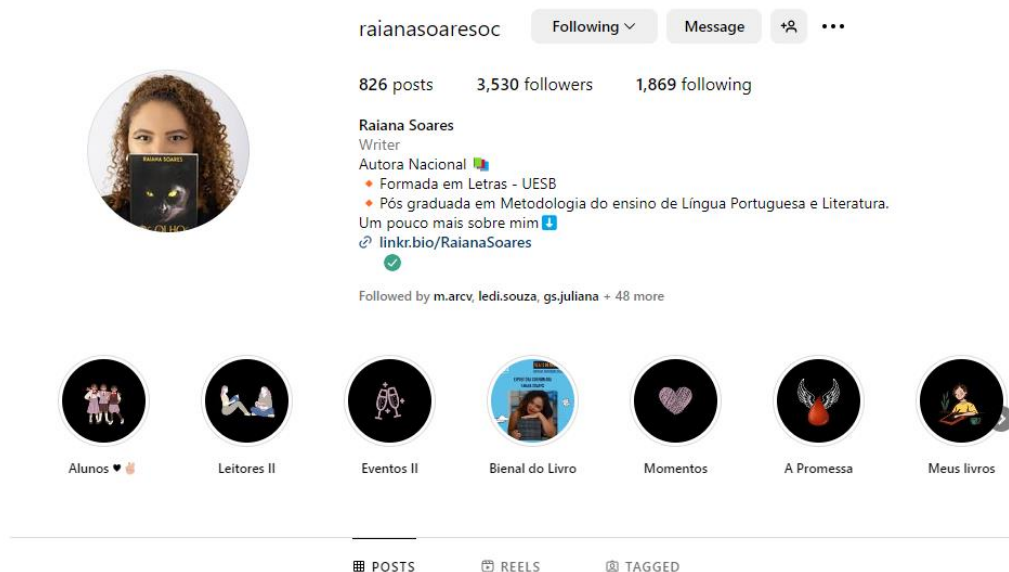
raianasoaresoc Following Message

826 posts 3,530 followers 1,869 following

Raiana Soares
Writer
Autora Nacional 📚
🔸 Formada em Letras - UESB
🔸 Pós graduada em Metodologia do ensino de Língua Portuguesa e Literatura.
Um pouco mais sobre mim ⬇️
linkr.bio/RaianaSoares

Followed by m.arcv, ledi.souza, gs.juliana + 48 more

RAIANA SOARES

Alunos ♥ ✌🏼
Leitores II
Eventos II
Bienal do Livro
Momentos
A Promessa
Meus livros

POSTS REELS TAGGED